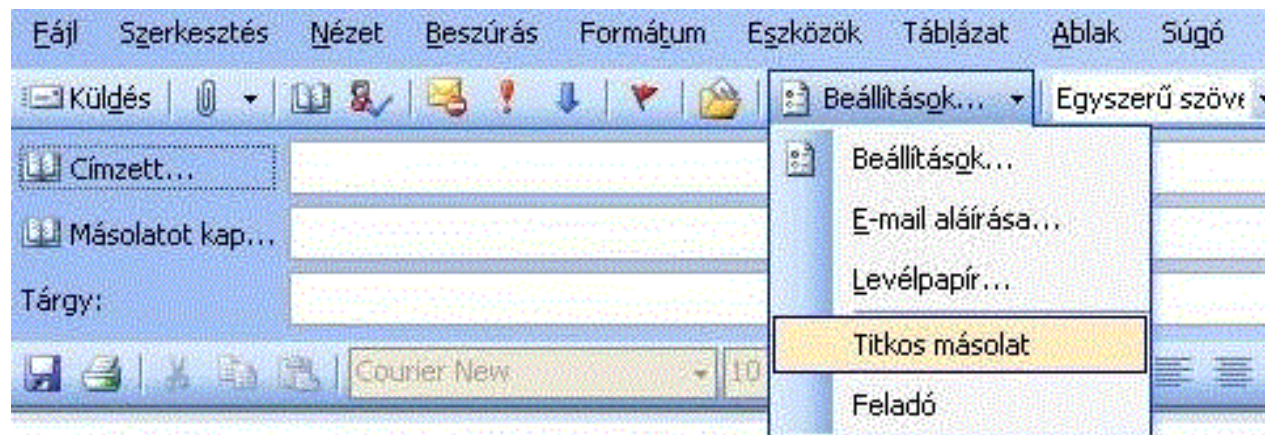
Fájl Szerkesztés Nézet Beszúrás Formátum Eszközök Táblázat Ablak Súgó

Küldés | Beállítások... | Egyszerű szöve

Címzett...

Másolatot kap...

Tárgy:

Courier New | 10

Beállítások...

E-mail aláírása...

Levélpapír...

Titkos másolat

Feladó